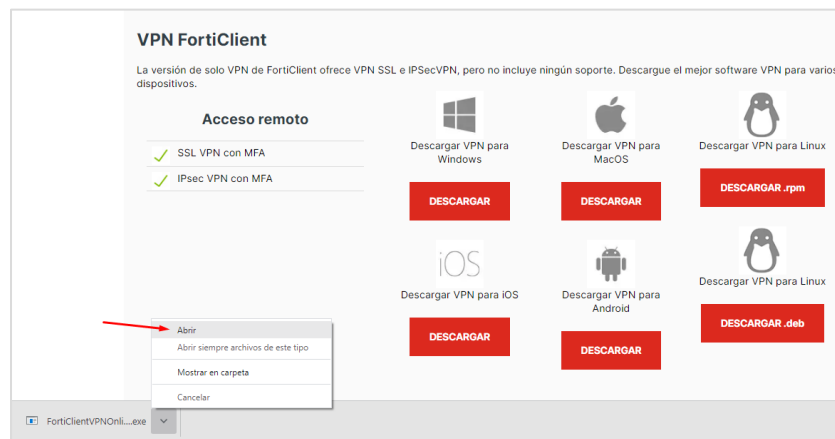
VPN FortiClient

La versión de solo VPN de FortiClient ofrece VPN SSL e IPSecVPN, pero no incluye ningún soporte. Descargue el mejor software VPN para varios dispositivos.

Acceso remoto

SSL VPN con MFA

IPsec VPN con MFA

Descargar VPN para Windows

DESCARGAR

Descargar VPN para MacOS

DESCARGAR

Descargar VPN para Linux

DESCARGAR .rpm

iOS

Descargar VPN para iOS

DESCARGAR

Descargar VPN para Android

DESCARGAR

Descargar VPN para Linux

DESCARGAR .deb

Abrir

Abrir siempre archivos de este tipo

Mostrar en carpeta

Cancelar

FortiClientVPNOnli....exe